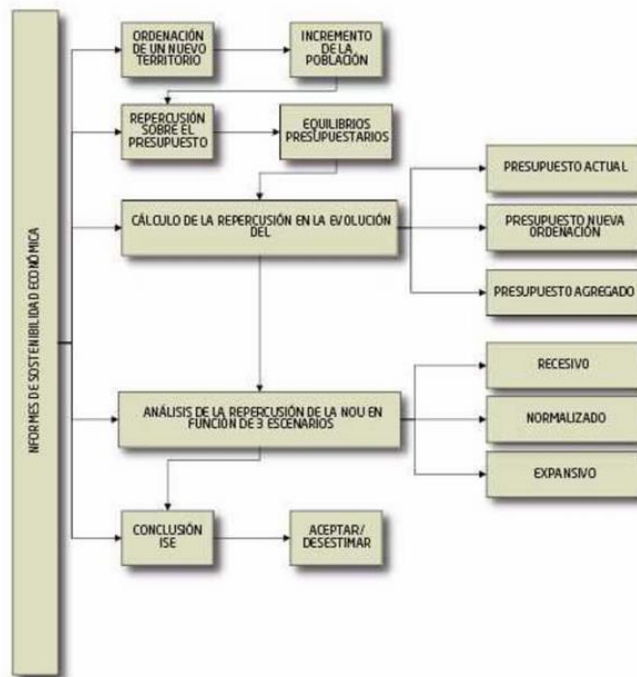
NFORMES DE SOSTENIBILIDAD ECONÓMICA

ORDENACIÓN DE UN NUEVO TERRITORIO

INCREMENTO DE LA POBLACIÓN

REPERCUSIÓN SOBRE EL PRESUPUESTO

EQUILIBRIOS PRESUPUESTARIOS

CÁLCULO DE LA REPERCUSIÓN EN LA EVOLUCIÓN DEL

PRESUPUESTO ACTUAL

PRESUPUESTO NUEVA ORDENACIÓN

PRESUPUESTO AGREGADO

ANÁLISIS DE LA REPERCUSIÓN DE LA NOU EN FUNCIÓN DE 3 ESCENARIOS

RECESIVO

NORMALIZADO

EXPANSIVO

CONCLUSIÓN ISE

ACEPTAR/ DESESTIMAR